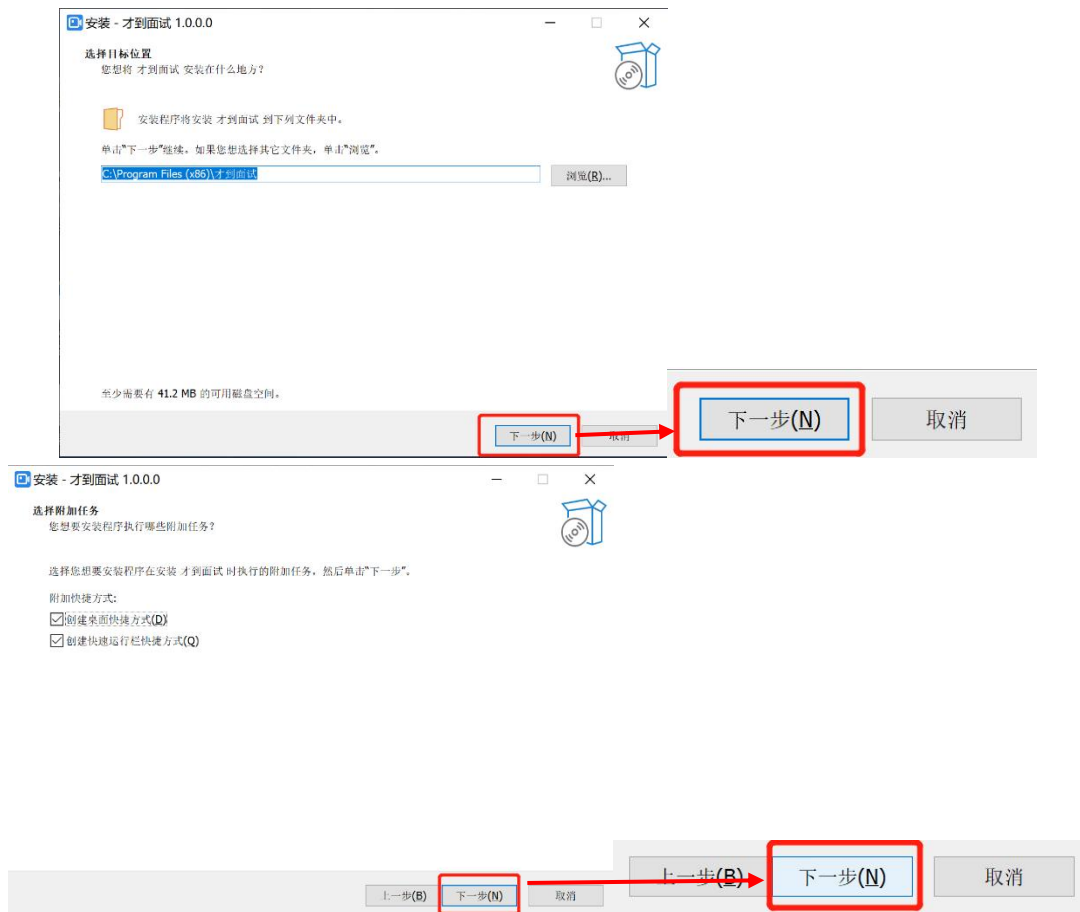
安装 - 才到面试 1.0.0.0

选择目标位置
您想将 才到面试 安装在什么地方？

安装程序将安装 才到面试 到下列文件夹中。

单击"下一步"继续。如果您想选择其它文件夹，单击"浏览"。

C:\Program Files (x86)\才到面试

浏览(R)...

至少需要有 41.2 MB 的可用磁盘空间。

下一步(N)

取消

下一步(N)

取消

安装 - 才到面试 1.0.0.0

选择附加任务
您想要安装程序执行哪些附加任务？

选择您想要安装程序在安装 才到面试 时执行的附加任务，然后单击"下一步"。

附加快捷方式:
创建桌面快捷方式(D)
创建快速运行栏快捷方式(Q)

上一步(B)

下一步(N)

取消

上一步(B)

下一步(N)

取消